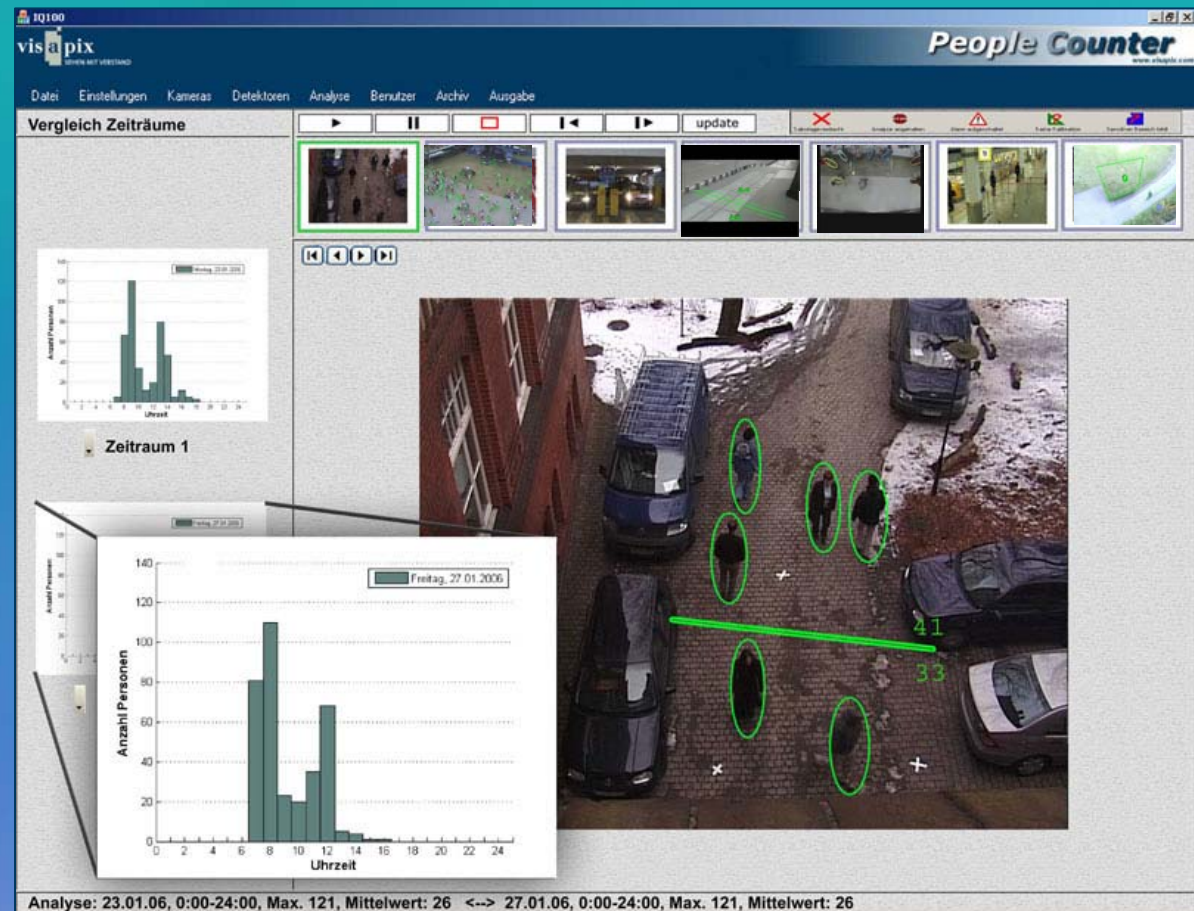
IQ100

visapix
SEHEN MIT VERSTAND

People Counter
www.visapix.com

Datei Einstellungen Kameras Detektoren Analyse Benutzer Archiv Ausgabe

Vergleich Zeiträume

update

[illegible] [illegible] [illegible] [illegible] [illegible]

Montag, 23.01.2006

Anzahl Personen

Uhrzeit

Zeitraum 1

Freitag, 27.01.2006

Anzahl Personen

Freitag, 27.01.2006

140
120
100
80
60
40
20
0

Anzahl Personen

0 2 4 6 8 10 12 14 16 18 20 22 24
Uhrzeit

41
33

Analyse: 23.01.06, 0:00-24:00, Max. 121, Mittelwert: 26 <--> 27.01.06, 0:00-24:00, Max. 121, Mittelwert: 26